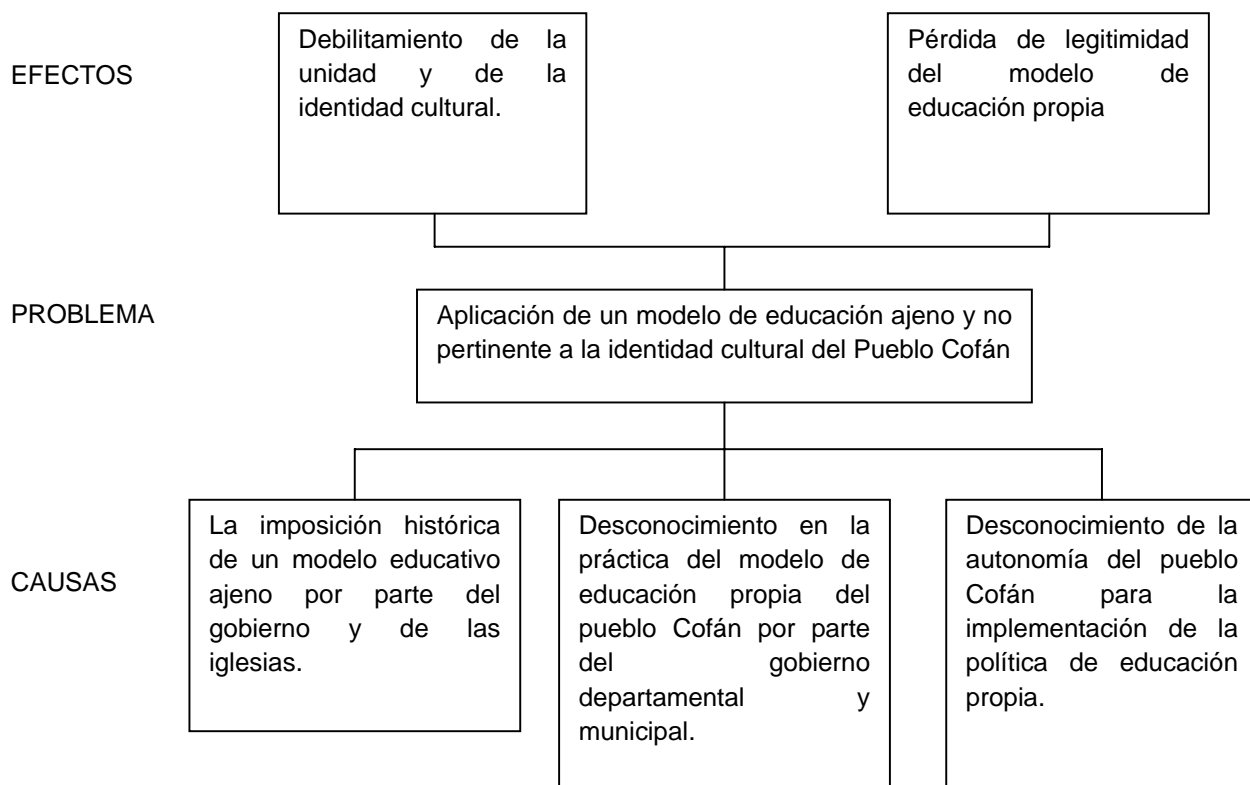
EFECTOS

Debilitamiento de la unidad y de la identidad cultural.

Pérdida de legitimidad del modelo de educación propia

PROBLEMA

Aplicación de un modelo de educación ajeno y no pertinente a la identidad cultural del Pueblo Cofán

CAUSAS

La imposición histórica de un modelo educativo ajeno por parte del gobierno y de las iglesias.

Desconocimiento en la práctica del modelo de educación propia del pueblo Cofán por parte del gobierno departamental y municipal.

Desconocimiento de la autonomía del pueblo Cofán para la implementación de la política de educación propia.